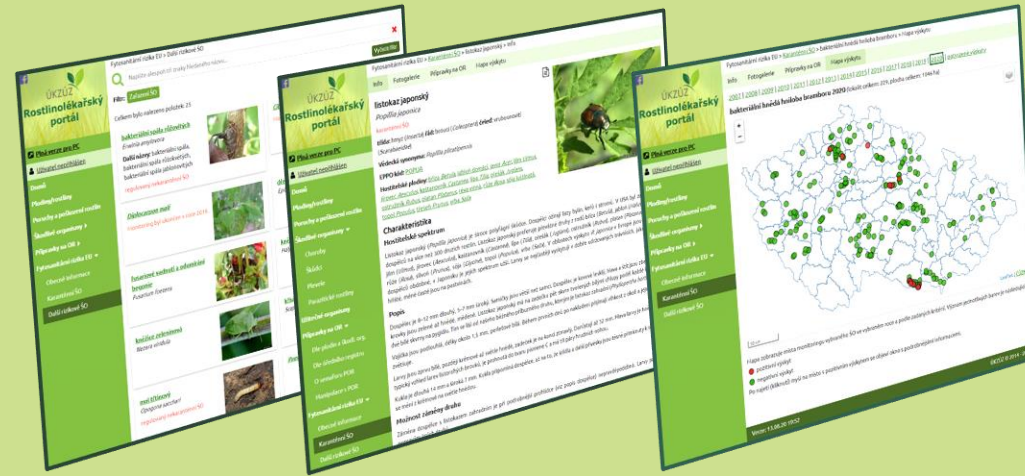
ÚKZÚZ
Rostlinolékařský portál

Plná verze pro PC
Uživatel nepřihlášen
Domů
Plodiny/rostliny
Poruchy a poškození rostlin
Škodlivé organismy
Přípravky na OR
Fytosanitární rizika EU
Obecné informace
Karanténní ŠO
Další rizikové ŠO

Fytosanitární rizika EU > Další rizikové ŠO
Vyhledat
Filtr: Zařazení ŠO
Celkem bylo nalezeno položek: 21
bakteriální spála jabloňových
Erwinia amylovora
Další názvy: bakteriální spála, bakteriální spála růžovitých, bakteriální spála jabloňovitých
regulovaný nekaranténní ŠO
Diplocarpon mali
fusariové vadnutí a odumírání hrachu
Fusarium foetens
košilka zelenavá
Nezara viridula
mol tělnicový
Opogona sacchari
regulovaný nekaranténní ŠO

Fytosanitární rizika EU > Karanténní ŠO > listokaz japonský > Info
Info Fotogalerie Přípravky na OR Mapa výskytu
listokaz japonský
Popillia japonica
Karanténní ŠO
Třída: hmyz (Insecta) Řád: brouci (Coleoptera) Čeleď: vrubounovití (Scarabaeidae)
Vědecká synonyma: Popillia japonica
EPPO kód: POPIJA
Hostitelské plodiny:
Charakteristika
Hostitelské spektrum
Popis
Možnost záměny druhu
Ovocné
Škůdci
Plevele
Parazitické rostliny
Užitečné organismy
Dle plodiny a škodl. org.
Dle účinných látek
O způsobu POR
Manipulace s POR

Fytosanitární rizika EU > Karanténní ŠO > bakteriální hnědá hniloba bramboru > Mapa výskytu
Info Fotogalerie Přípravky na OR Mapa výskytu
bakteriální hnědá hniloba bramboru 2020
Mapa zobrazuje místa monitoringu výskytu ŠO
pozitivní výskyt
negativní výskyt
Verze: 13.08.20 19:52
ÚKZÚZ © 2014 - 2020